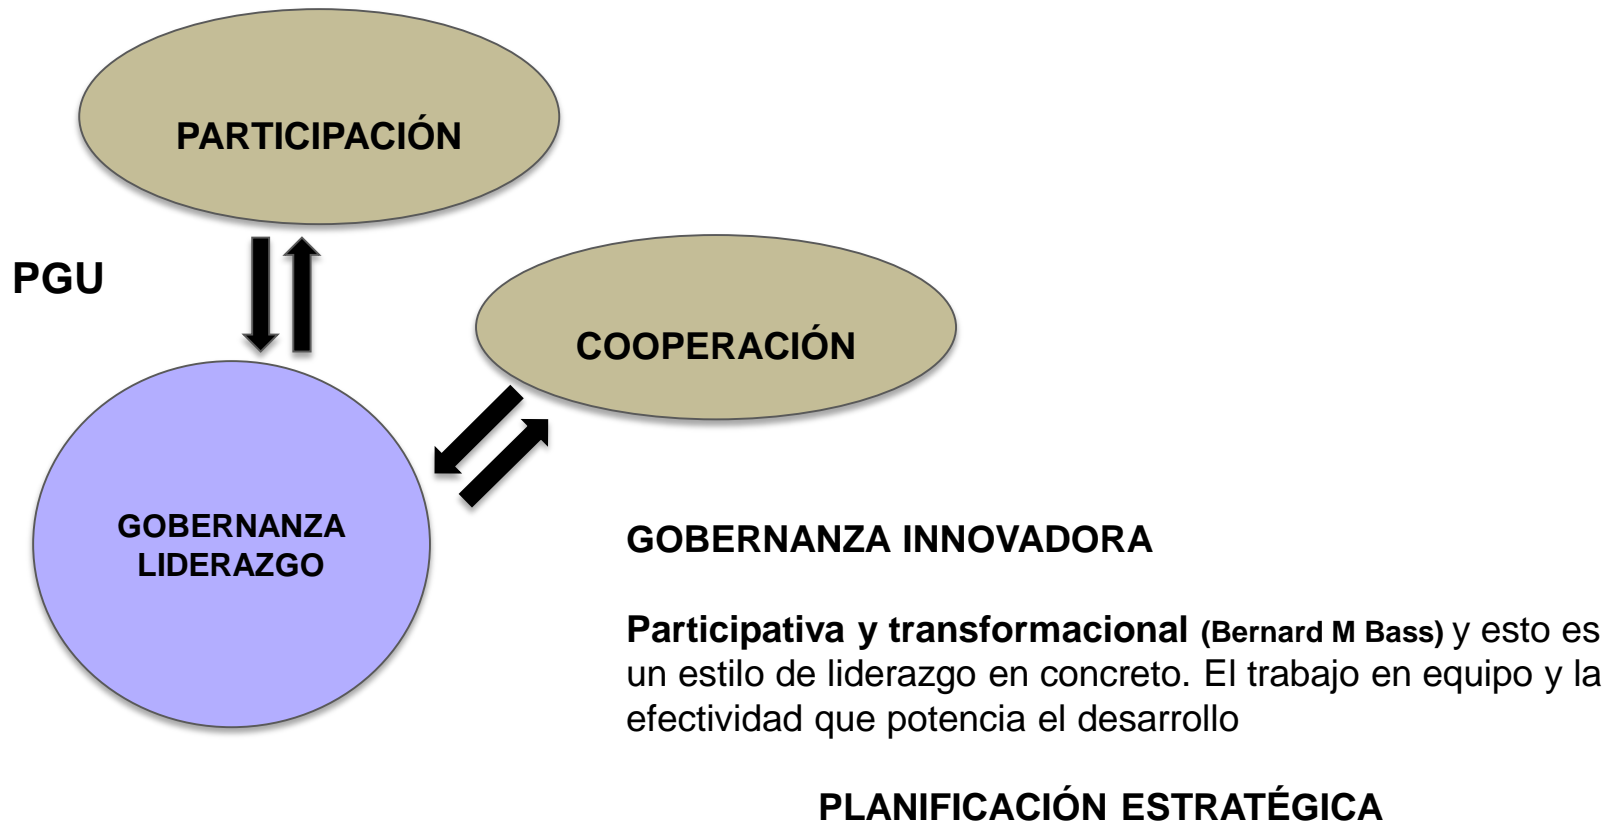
PARTICIPACIÓN

PGU

COOPERACIÓN

GOBERNANZA
LIDERAZGO

GOBERNANZA INNOVADORA

**Participativa y transformacional (Bernard M Bass)** y esto es un estilo de liderazgo en concreto. El trabajo en equipo y la efectividad que potencia el desarrollo

PLANIFICACIÓN ESTRATÉGICA